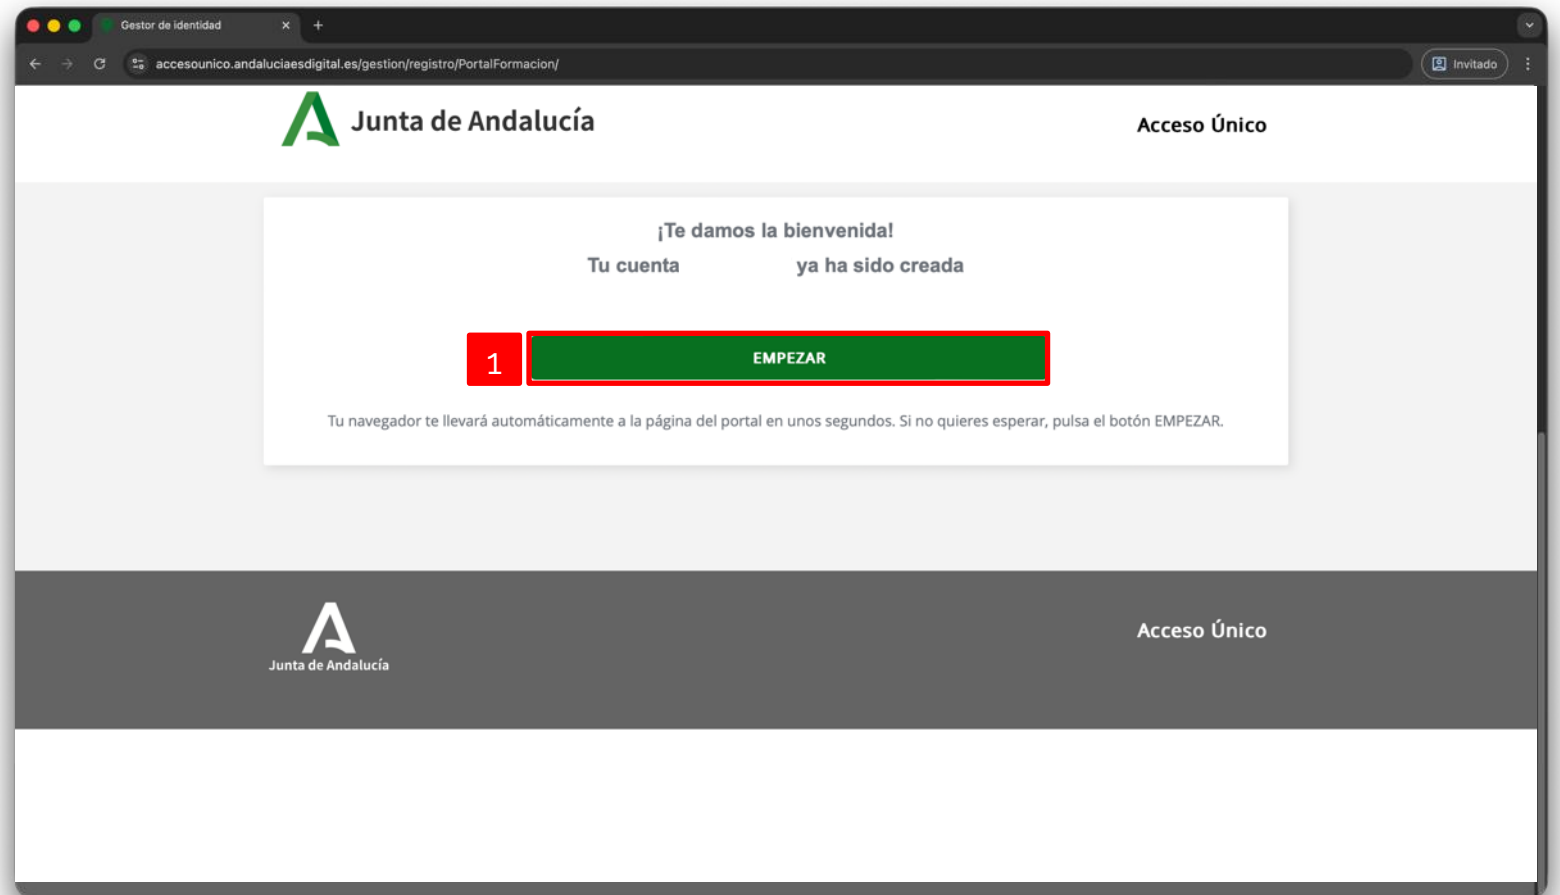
Gestor de identidad

accesounico.andaluciaesdigital.es/gestion/registro/PortalFormacion/

Invitado

Junta de Andalucía

Acceso Único

¡Te damos la bienvenida!

Tu cuenta ya ha sido creada

1

EMPEZAR

Tu navegador te llevará automáticamente a la página del portal en unos segundos. Si no quieres esperar, pulsa el botón EMPEZAR.

Junta de Andalucía

Acceso Único